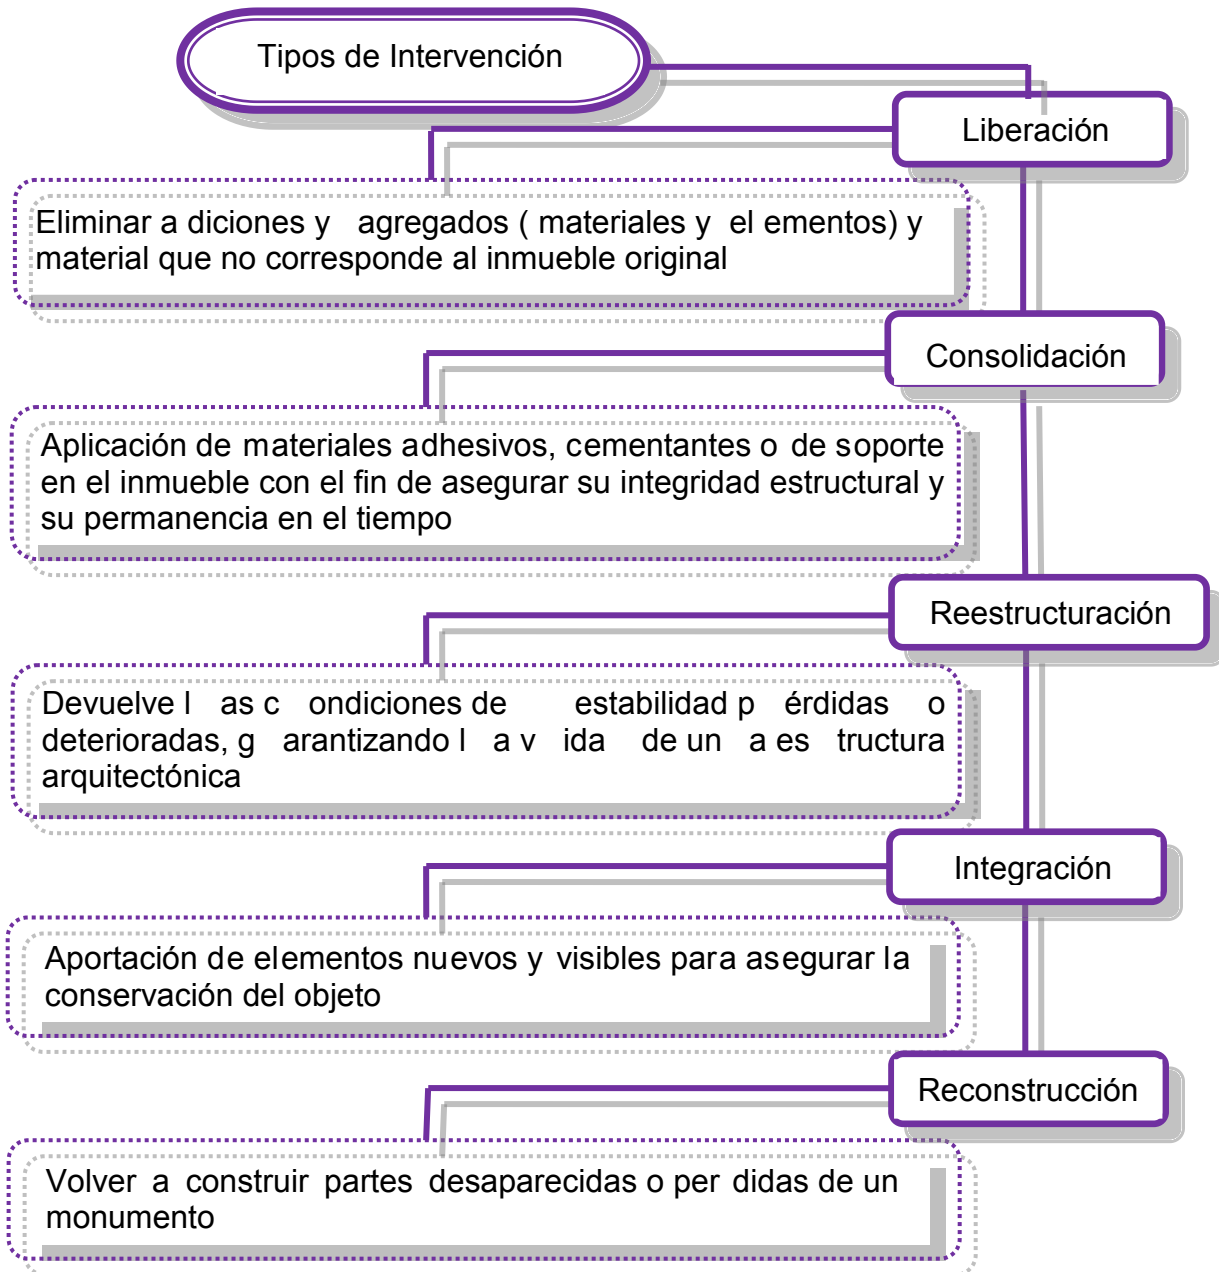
Tipos de Intervención

Liberación

Eliminar a diciones y agregados ( materiales y el ementos) y material que no corresponde al inmueble original

Consolidación

Aplicación de materiales adhesivos, cementantes o de soporte en el inmueble con el fin de asegurar su integridad estructural y su permanencia en el tiempo

Reestructuración

Devuelve l as c ondiciones de estabilidad p érdidas o deterioradas, g arantizando l a v ida de un a es tructura arquitectónica

Integración

Aportación de elementos nuevos y visibles para asegurar la conservación del objeto

Reconstrucción

Volver a construir partes desaparecidas o per didas de un monumento